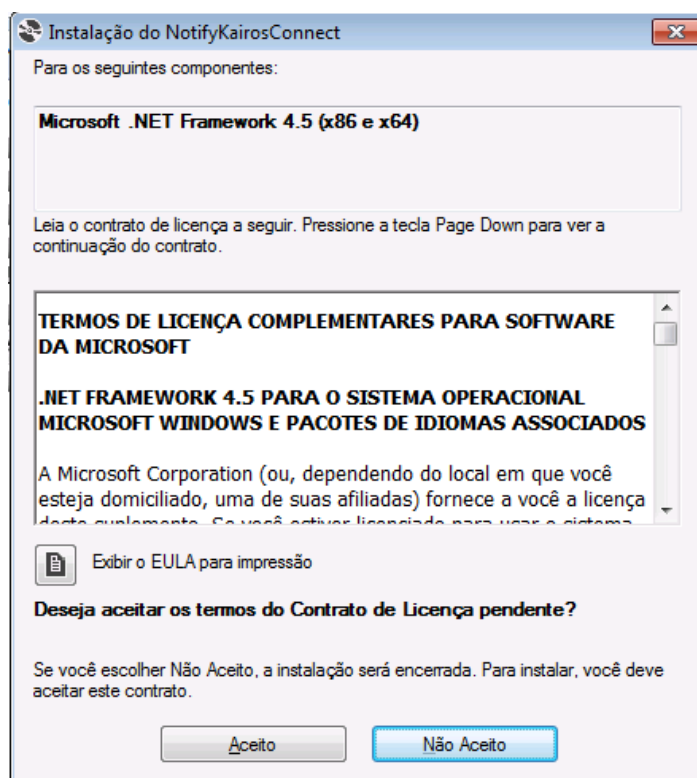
Instalação do NotifyKairosConnect

Para os seguintes componentes:

Microsoft .NET Framework 4.5 (x86 e x64)

Leia o contrato de licença a seguir. Pressione a tecla Page Down para ver a continuação do contrato.

TERMOS DE LICENÇA COMPLEMENTARES PARA SOFTWARE DA MICROSOFT

.NET FRAMEWORK 4.5 PARA O SISTEMA OPERACIONAL MICROSOFT WINDOWS E PACOTES DE IDIOMAS ASSOCIADOS

A Microsoft Corporation (ou, dependendo do local em que você esteja domiciliado, uma de suas afiliadas) fornece a você a licença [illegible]

Exibir o EULA para impressão

Deseja aceitar os termos do Contrato de Licença pendente?

Se você escolher Não Aceito, a instalação será encerrada. Para instalar, você deve aceitar este contrato.

Aceito

Não Aceito